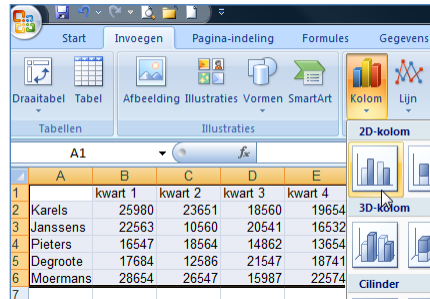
Start Invoegen Pagina-indeling Formules Gegevens

Draaitabel Tabel
Tabellen

Afbeelding Illustraties Vormen SmartArt
Illustraties

Kolom Lijn

A1
$f_x$

2D-kolom
3D-kolom
Cilinder

|   | A | B | C | D | E |
|---|---|---|---|---|---|
| 1 | | kwart 1 | kwart 2 | kwart 3 | kwart 4 |
| 2 | Karels | 25980 | 23651 | 18560 | 19654 |
| 3 | Janssens | 22563 | 10560 | 20541 | 16532 |
| 4 | Pieters | 16547 | 18564 | 14862 | 13654 |
| 5 | Degroote | 17684 | 12586 | 21547 | 18741 |
| 6 | Moermans | 28654 | 26547 | 15987 | 22574 |